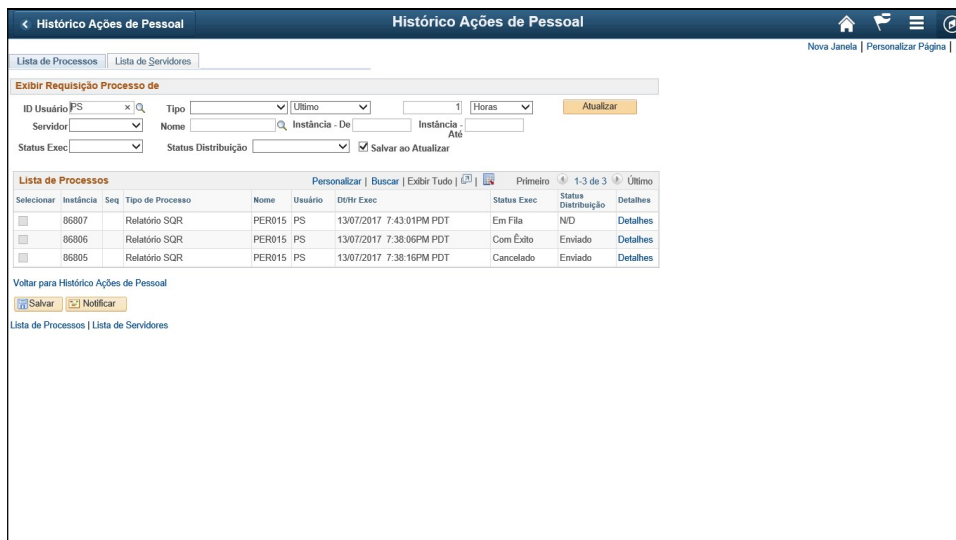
< Histórico Ações de Pessoal

Histórico Ações de Pessoal

Nova Janela | Personalizar Página |

Lista de Processos | Lista de Servidores

Exibir Requisição Processo de

ID Usuário PS
Tipo
Último
1
Horas
Atualizar

Servidor
Nome
Instância - De
Instância - Até

Status Exec
Status Distribuição
Salvar ao Atualizar

Lista de Processos
Personalizar | Buscar | Exibir Tudo |
Primeiro 1-3 de 3 Último

| Selecionar | Instância | Seq | Tipo de Processo | Nome | Usuário | Dt/Hr Exec | Status Exec | Status Distribuição | Detalhes |
|---|---|---|---|---|---|---|---|---|---|
| | 86807 | | Relatório SQR | PER015 | PS | 13/07/2017 7:43:01PM PDT | Em Fila | N/D | Detalhes |
| | 86806 | | Relatório SQR | PER015 | PS | 13/07/2017 7:38:06PM PDT | Com Êxito | Enviado | Detalhes |
| | 86805 | | Relatório SQR | PER015 | PS | 13/07/2017 7:38:16PM PDT | Cancelado | Enviado | Detalhes |

Voltar para Histórico Ações de Pessoal

Salvar
Notificar

Lista de Processos | Lista de Servidores